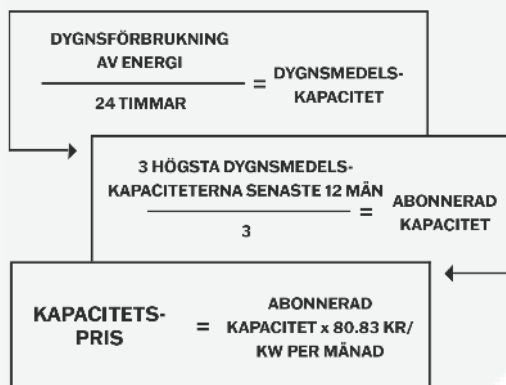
$\frac{\text{DYGNSFÖRBRUKNING AV ENERGI}}{\text{24 TIMMAR}}$ = DYGNSMEDELSKAPACITET

$\frac{\text{3 HÖGSTA DYGNSMEDELSKAPACITETERNA SENASTE 12 MÅN}}{3}$ = ABONNERAD KAPACITET

KAPACITETSPRIS = ABONNERAD KAPACITET x 80.83 KR/ KW PER MÅNAD